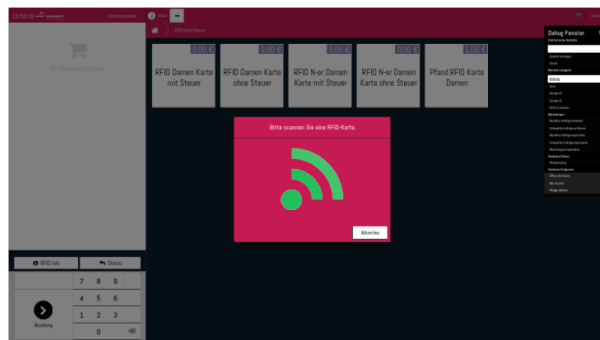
RFID Damen Karte mit Steuer

RFID Damen Karte ohne Steuer

RFID N-er Damen Karte mit Steuer

RFID N-er Damen Karte ohne Steuer

Pfand RFID Karte Damen

0,00 €

0,00 €

0,00 €

0,00 €

0,00 €

Bitte scannen Sie eine RFID-Karte.

Abbrechen

RFID Info

Storno

7 8 9

4 5 6

1 2 3

0

Buchung

Debug Fenster

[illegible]